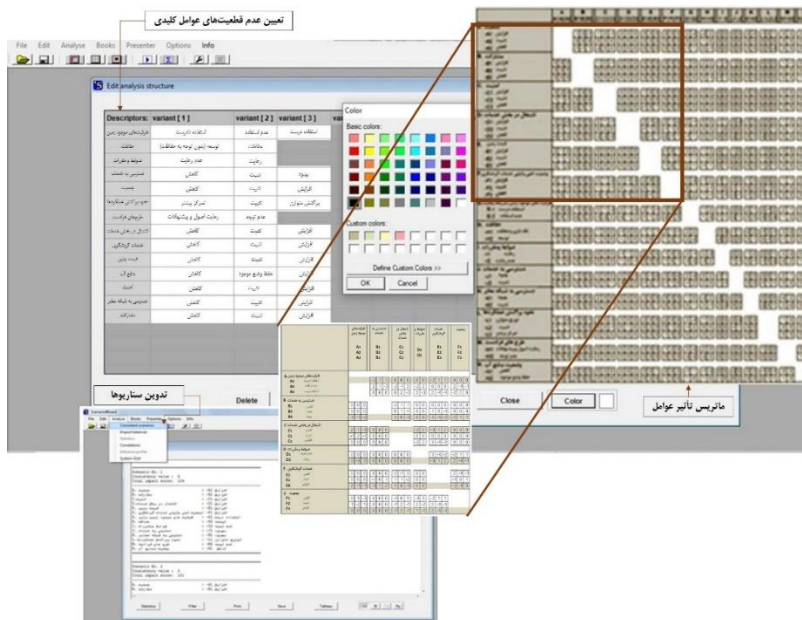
تعیین عدم قطعیت‌های عوامل کلیدی

File Edit Analyse Books Presenter Options Info

Edit analysis structure

| Descriptors: | variant [ 1 ] | variant [ 2 ] | variant [ 3 ] |
|---|---|---|---|
| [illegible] | استفاده نادرست | عدم استفاده | استفاده درست |
| حفاظت | توسعه (بدون توجه به حفاظت) | حفاظت | |
| ضوابط و مقررات | عدم رعایت | رعایت | |
| دسترسی به خدمات | کاهش | ثابت | بهبود |
| جمعیت | کاهش | ثابت | افزایش |
| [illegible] | تمرکز بیشتر | ثابت | پراکنش متوازن |
| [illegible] | رعایت اصول و پیشنهادات | عدم توجه | |
| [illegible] | کاهش | تثبیت | افزایش |
| خدمات گردشگری | کاهش | ثابت | افزایش |
| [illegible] | کاهش | تثبیت | افزایش |
| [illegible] | کاهش | حفظ وضع موجود | افزایش |
| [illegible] | کاهش | ثابت | افزایش |
| دسترسی به شبکه معابر | کاهش | تثبیت | افزایش |
| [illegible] | کاهش | ثابت | افزایش |

Delete

Color
Basic colors:
Custom colors:
Define Custom Colors >>
OK Cancel

تدوین سناریوها

Close Color

ماتریس تأثیر عوامل